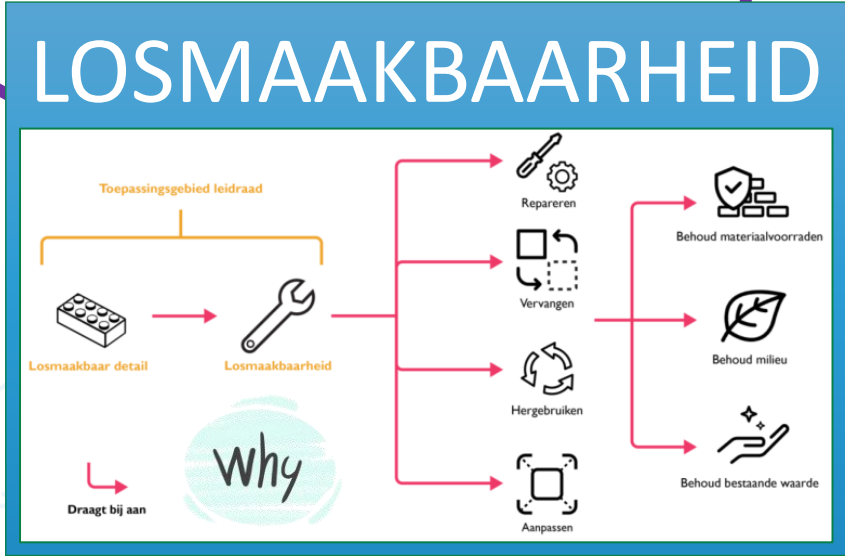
LOSMAAKBAARHEID

Toepassingsgebied leidraad

Losmaakbaar detail

Losmaakbaarheid

Repareren

Vervangen

Hergebruiken

Aanpassen

Behoud materiaalvoorraden

Behoud milieu

Behoud bestaande waarde

Why

Draagt bij aan